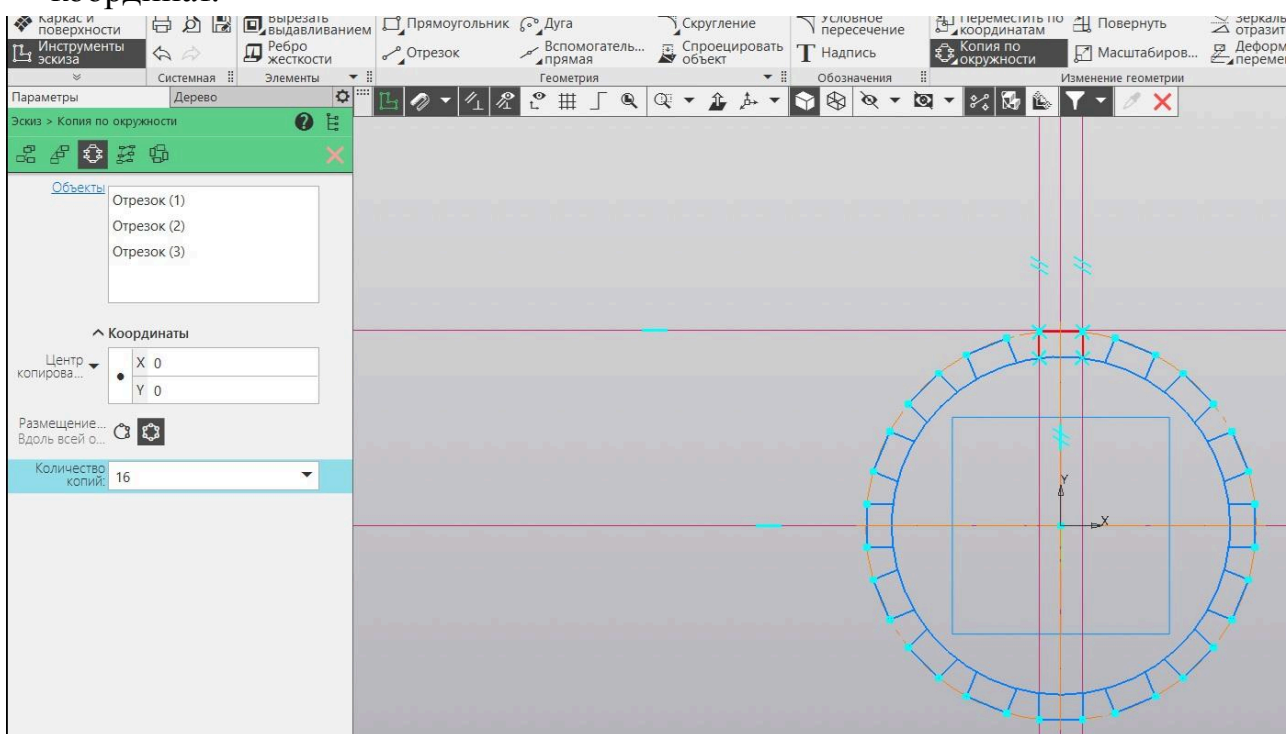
координат.

Каркас и поверхности
Инструменты эскиза
Системная
Вырезать выдавливанием
Ребро жесткости
Элементы
Прямоугольник
Дуга
Отрезок
Вспомогатель... прямая
Скругление
Спроецировать объект
Геометрия
Условное пересечение
Надпись
Обозначения
Переместить по координатам
Повернуть
Копия по окружности
Масштабиров...
Зеркально отразить
Деформ перемещ
Изменение геометрии
Параметры
Дерево
Эскиз > Копия по окружности
Объекты
Отрезок (1)
Отрезок (2)
Отрезок (3)
Координаты
Центр копирова...
X 0
Y 0
Размещение... Вдоль всей о...
Количество копий: 16
Y
X